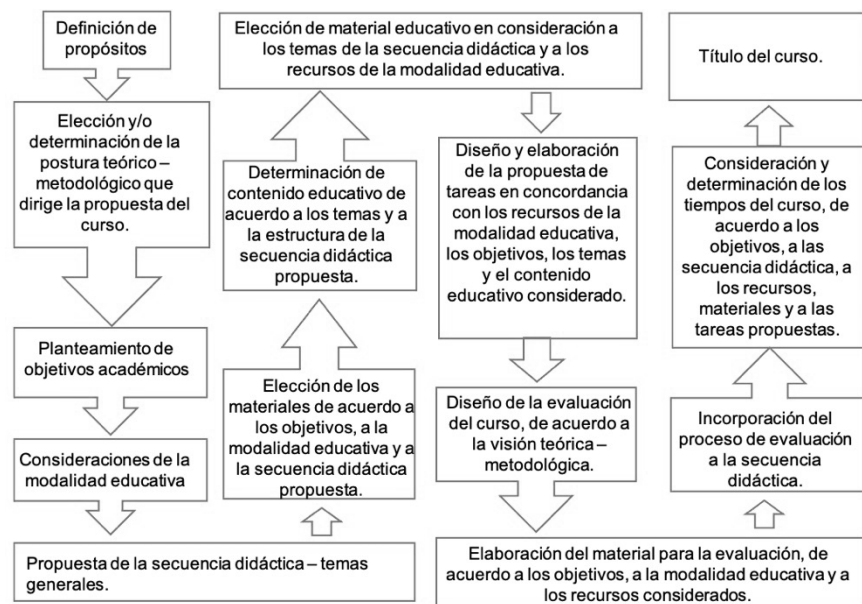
Definición de propósitos

Elección y/o determinación de la postura teórico – metodológico que dirige la propuesta del curso.

Planteamiento de objetivos académicos

Consideraciones de la modalidad educativa

Propuesta de la secuencia didáctica – temas generales.

Elección de los materiales de acuerdo a los objetivos, a la modalidad educativa y a la secuencia didáctica propuesta.

Determinación de contenido educativo de acuerdo a los temas y a la estructura de la secuencia didáctica propuesta.

Elección de material educativo en consideración a los temas de la secuencia didáctica y a los recursos de la modalidad educativa.

Diseño y elaboración de la propuesta de tareas en concordancia con los recursos de la modalidad educativa, los objetivos, los temas y el contenido educativo considerado.

Diseño de la evaluación del curso, de acuerdo a la visión teórica – metodológica.

Elaboración del material para la evaluación, de acuerdo a los objetivos, a la modalidad educativa y a los recursos considerados.

Incorporación del proceso de evaluación a la secuencia didáctica.

Consideración y determinación de los tiempos del curso, de acuerdo a los objetivos, a las secuencia didáctica, a los recursos, materiales y a las tareas propuestas.

Título del curso.